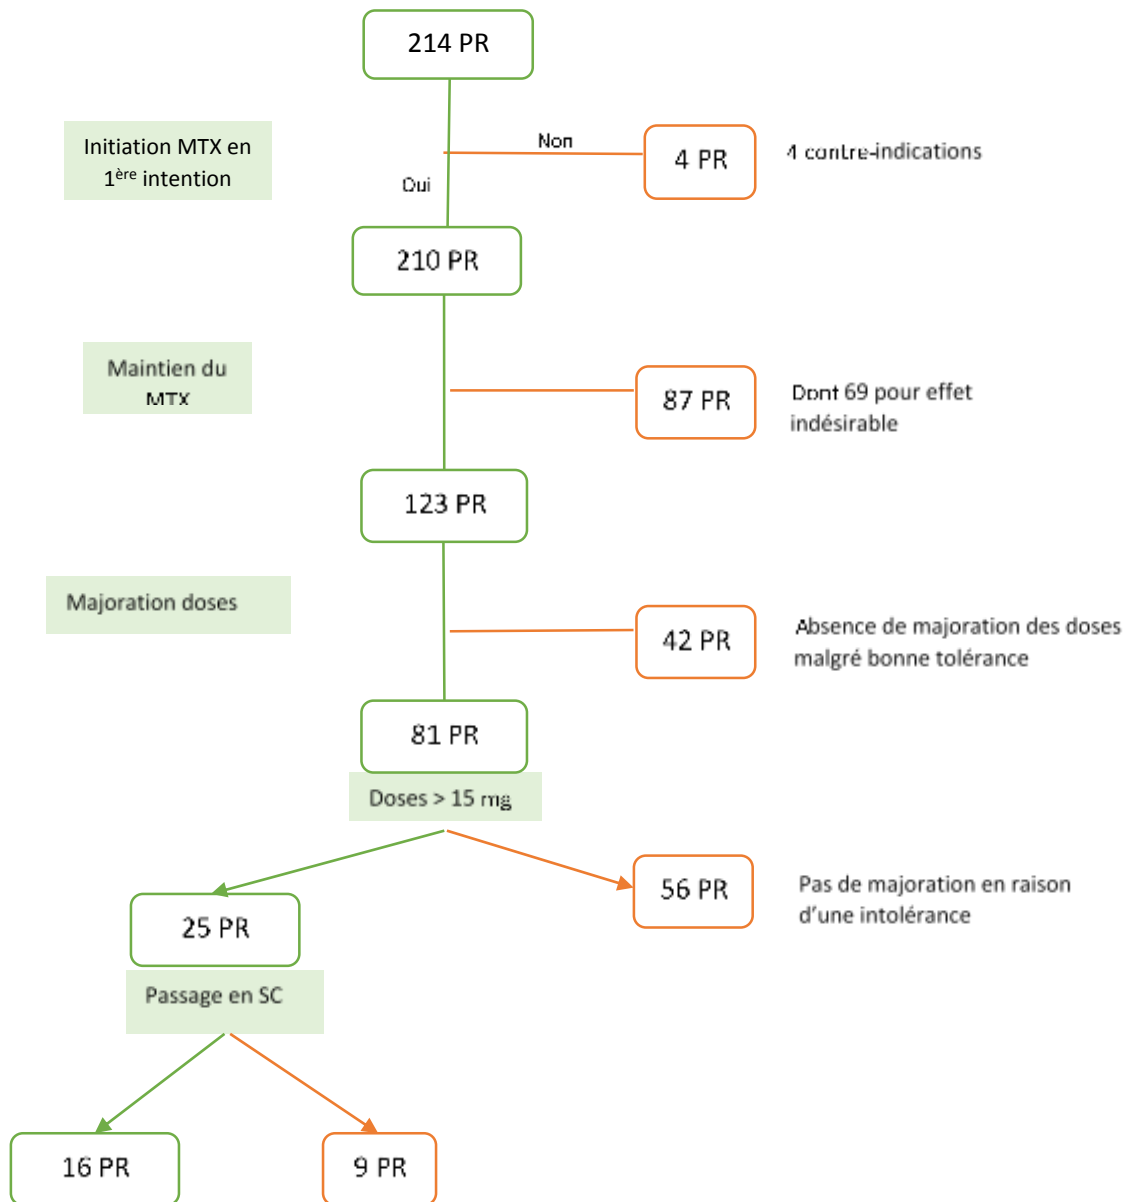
214 PR

Initiation MTX en 1ère intention

Non

4 PR

4 contre-indications

Oui

210 PR

Maintien du MTX

87 PR

Dont 69 pour effet indésirable

123 PR

Majoration doses

42 PR

Absence de majoration des doses malgré bonne tolérance

81 PR

Doses > 15 mg

25 PR

56 PR

Pas de majoration en raison d'une intolérance

Passage en SC

16 PR

9 PR